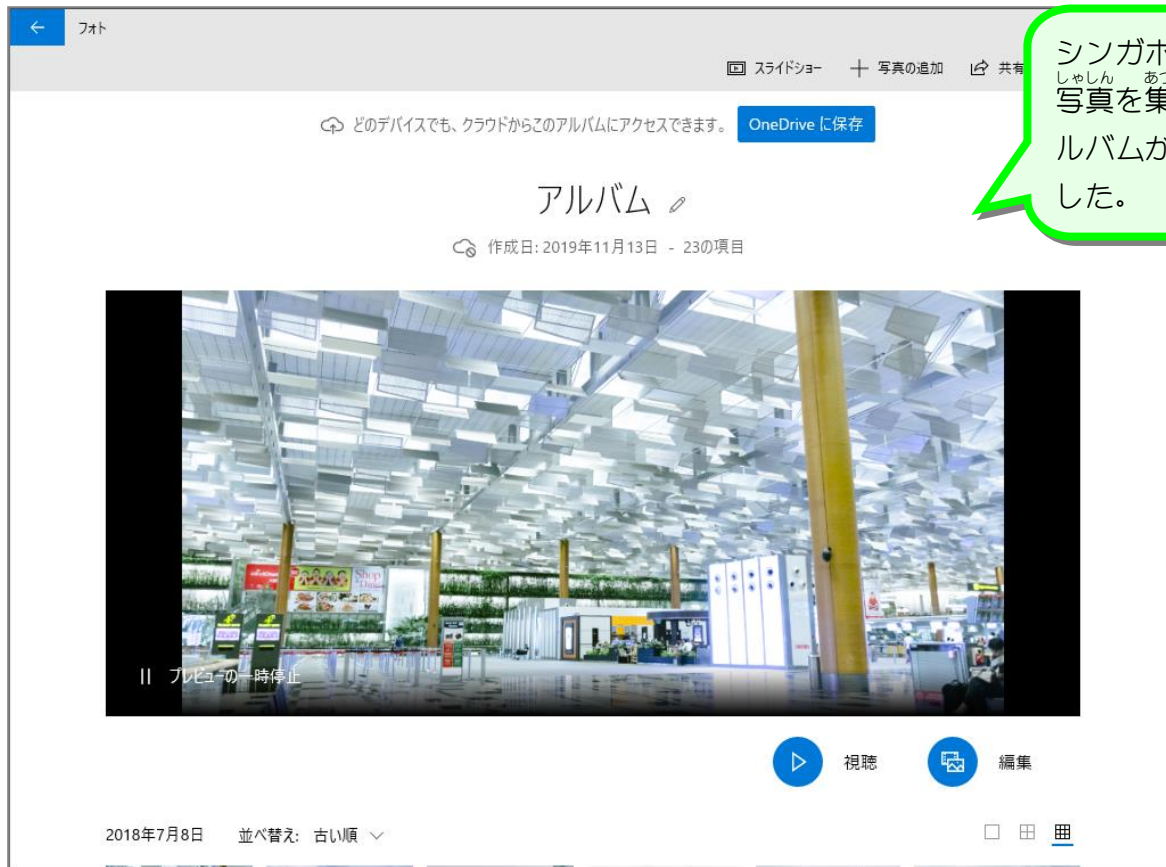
フォト

スライドショー ＋ 写真の追加 共有

シンガポ
しゃしん あつ
写真を集
ルバムが
した。

どのデバイスでも、クラウドからこのアルバムにアクセスできます。 OneDrive に保存

アルバム

作成日: 2019年11月13日 - 23の項目

プレビューの一時停止

視聴 編集

2018年7月8日 並べ替え: 古い順